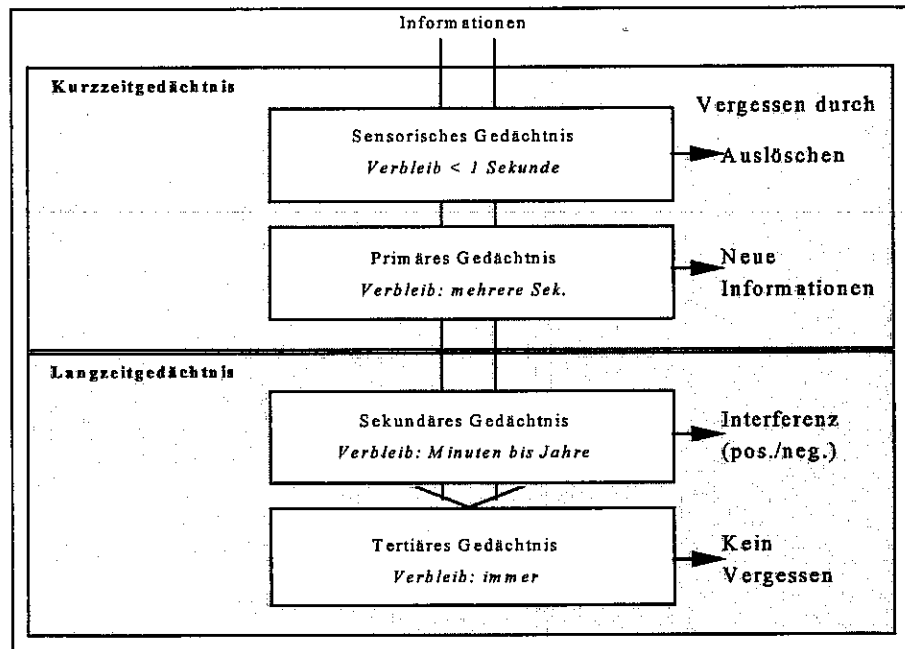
Informationen

Kurzzeitgedächtnis

Vergessen durch

Sensorisches Gedächtnis
*Verbleib < 1 Sekunde*

Auslöschen

Primäres Gedächtnis
*Verbleib: mehrere Sek.*

Neue Informationen

Langzeitgedächtnis

Sekundäres Gedächtnis
*Verbleib: Minuten bis Jahre*

Interferenz (pos./neg.)

Tertiäres Gedächtnis
*Verbleib: immer*

Kein Vergessen